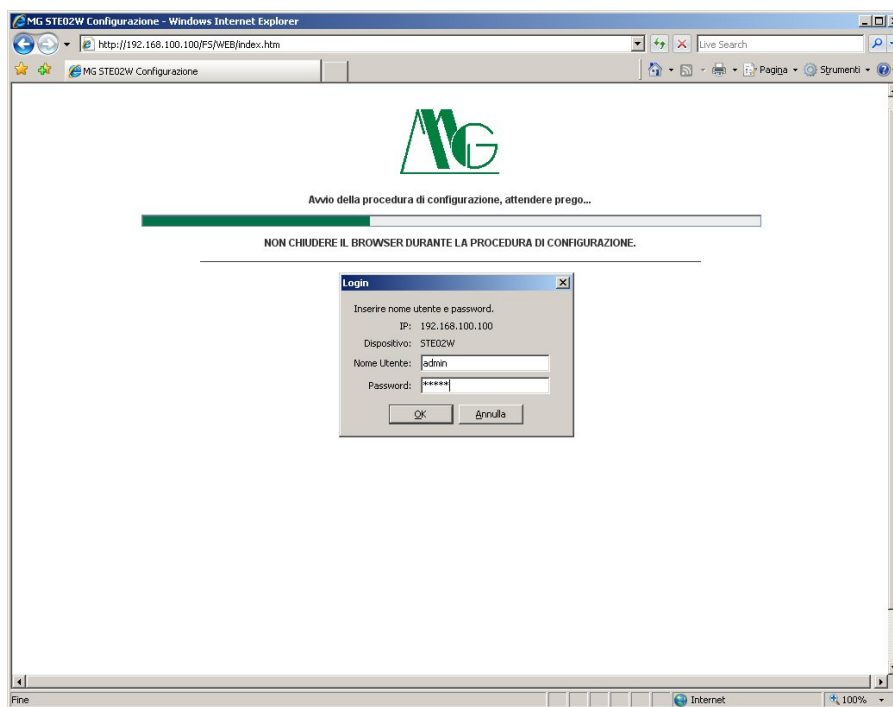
MG STE02W Configurazione - Windows Internet Explorer

http://192.168.100.100/FS/WEB/index.htm

Live Search

MG STE02W Configurazione

Pagina Strumenti

MG

Avvio della procedura di configurazione, attendere prego...

NON CHIUDERE IL BROWSER DURANTE LA PROCEDURA DI CONFIGURAZIONE.

Login

Inserire nome utente e password.

IP: 192.168.100.100

Dispositivo: STE02W

Nome Utente: admin

Password: *****

OK Annulla

Fine

Internet

100%